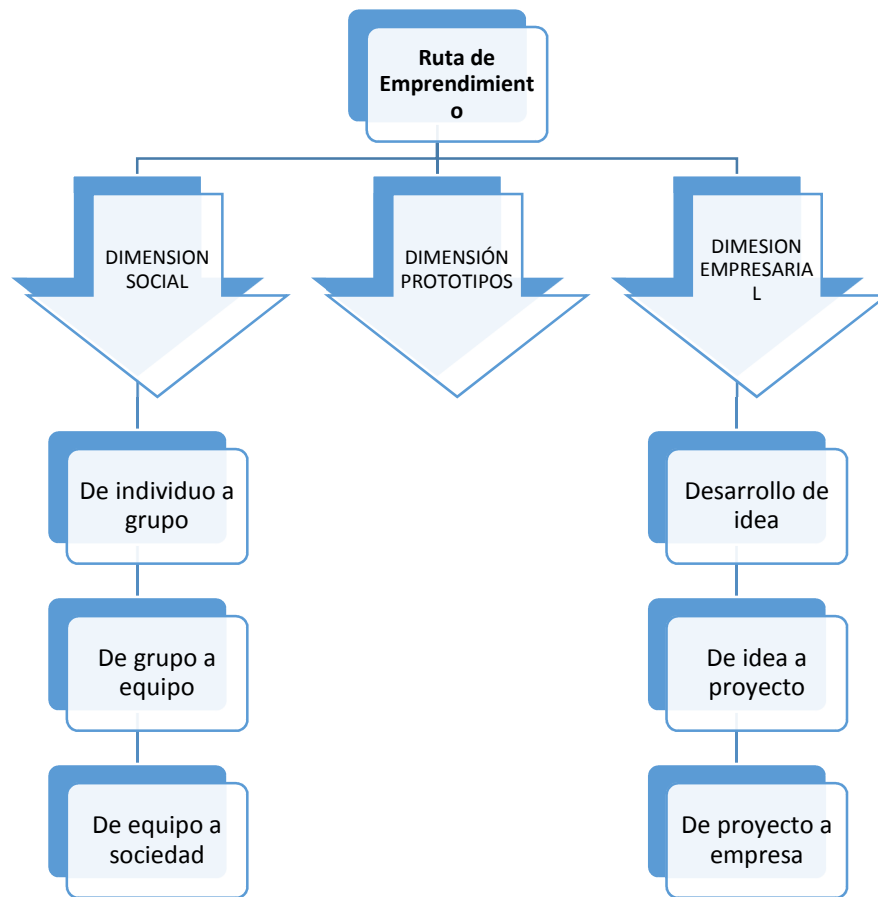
Ruta de Emprendimient o

DIMENSION SOCIAL

DIMENSIÓN PROTOTIPOS

DIMESION EMPRESARIA L

De individuo a grupo

De grupo a equipo

De equipo a sociedad

Desarrollo de idea

De idea a proyecto

De proyecto a empresa